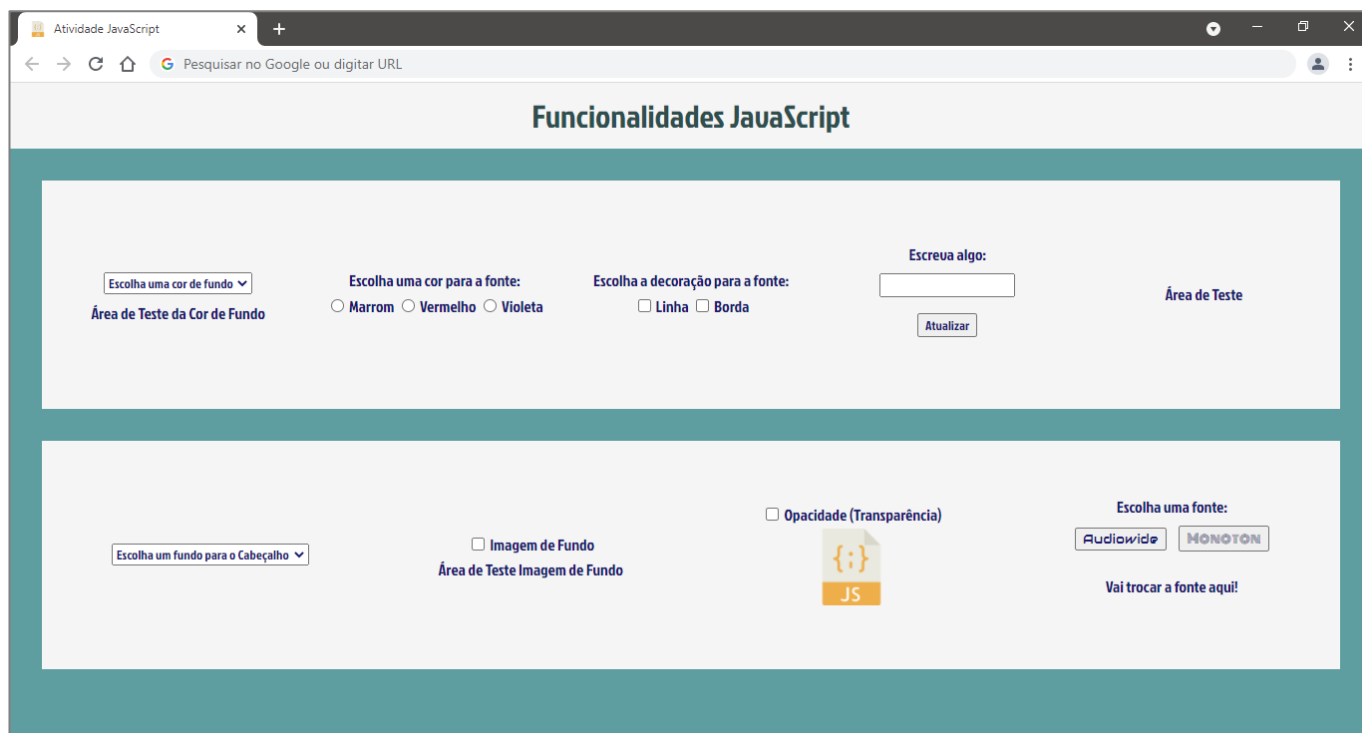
Atividade JavaScript ×
+

Pesquisar no Google ou digitar URL

Funcionalidades JavaScript

Escolha uma cor de fundo
Área de Teste da Cor de Fundo

Escolha uma cor para a fonte:
Marrom Vermelho Violeta

Escolha a decoração para a fonte:
Linha Borda

Escreva algo:
Atualizar

Área de Teste

Escolha um fundo para o Cabeçalho

Imagem de Fundo
Área de Teste Imagem de Fundo

Opacidade (Transparência)
{;}
JS

Escolha uma fonte:
Audiowide MONOTON

Vai trocar a fonte aqui!